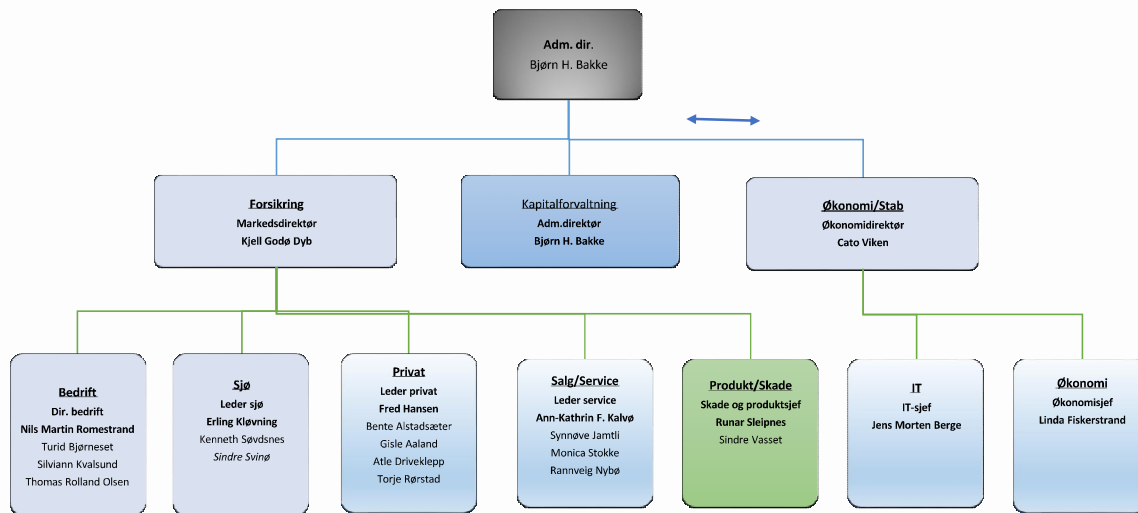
Adm. dir.
Bjørn H. Bakke

Forsikring
Markedsdirektør
Kjell Godø Dyb

Kapitalforvaltning
Adm.direktør
Bjørn H. Bakke

Økonomi/Stab
Økonomidirektør
Cato Viken

Bedrift
Dir. bedrift
Nils Martin Romestrand
Turid Bjørneset
Silviann Kvalsund
Thomas Rolland Olsen

Sjø
Leder sjø
Erling Kløvning
Kenneth Søvdsnes
Sindre Svinø

Privat
Leder privat
Fred Hansen
Bente Alstadsæter
Gisle Aaland
Atle Driveklepp
Torje Rørstad

Salg/Service
Leder service
Ann-Kathrin F. Kalvø
Synnøve Jamtli
Monica Stokke
Rannveig Nybø

Produkt/Skade
Skade og produktsjef
Runar Sleipnes
Sindre Vasset

IT
IT-sjef
Jens Morten Berge

Økonomi
Økonomisjef
Linda Fiskerstrand